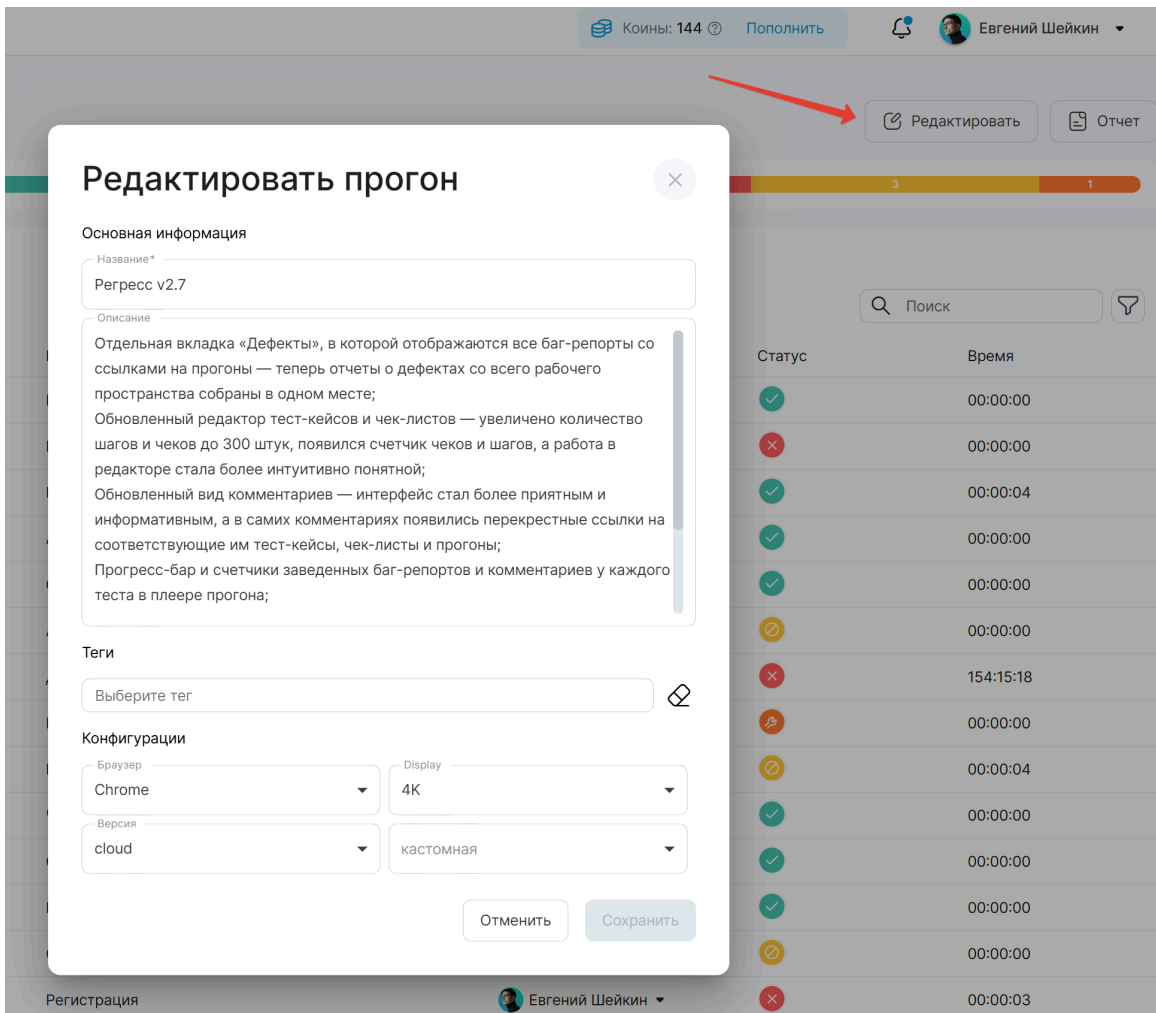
Коины: 144 Пополнить

Евгений Шейкин

Редактировать Отчет

3 1

Поиск

Статус Время

00:00:00
00:00:00
00:00:04
00:00:00
00:00:00
00:00:00
154:15:18
00:00:00
00:00:04
00:00:00
00:00:00
00:00:00
00:00:00

Регистрация Евгений Шейкин 00:00:03

Редактировать прогон

Основная информация

Название*
Регресс v2.7

Описание
Отдельная вкладка «Дефекты», в которой отображаются все баг-репорты со ссылками на прогоны — теперь отчеты о дефектах со всего рабочего пространства собраны в одном месте;
Обновленный редактор тест-кейсов и чек-листов — увеличено количество шагов и чеков до 300 штук, появился счетчик чеков и шагов, а работа в редакторе стала более интуитивно понятной;
Обновленный вид комментариев — интерфейс стал более приятным и информативным, а в самих комментариях появились перекрестные ссылки на соответствующие им тест-кейсы, чек-листы и прогоны;
Прогресс-бар и счетчики заведенных баг-репортов и комментариев у каждого теста в плеере прогона;

Теги

Выберите тег

Конфигурации

Браузер
Chrome

Display
4K

Версия
cloud

кастомная

Отменить Сохранить